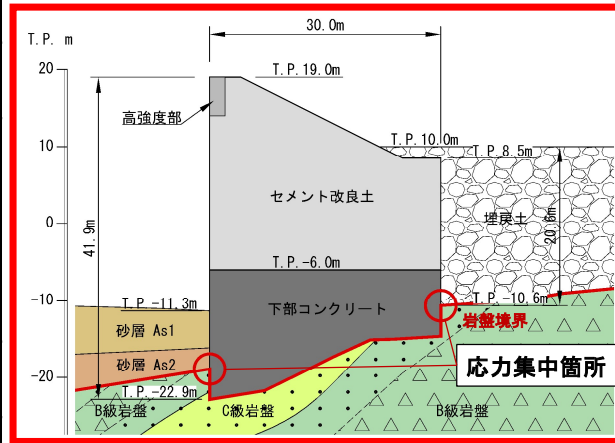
T.P. m

30.0m

20

T.P.19.0m

高強度部

10

T.P.10.0m

T.P.8.5m

セメント改良土

0

41.9m

埋戻土

20.6m

T.P.-6.0m

-10

T.P.-11.3m

下部コンクリート

T.P.-10.6m

砂層 As1

岩盤境界

砂層 As2

-20

応力集中箇所

T.P.-22.9m

B級岩盤

C級岩盤

B級岩盤